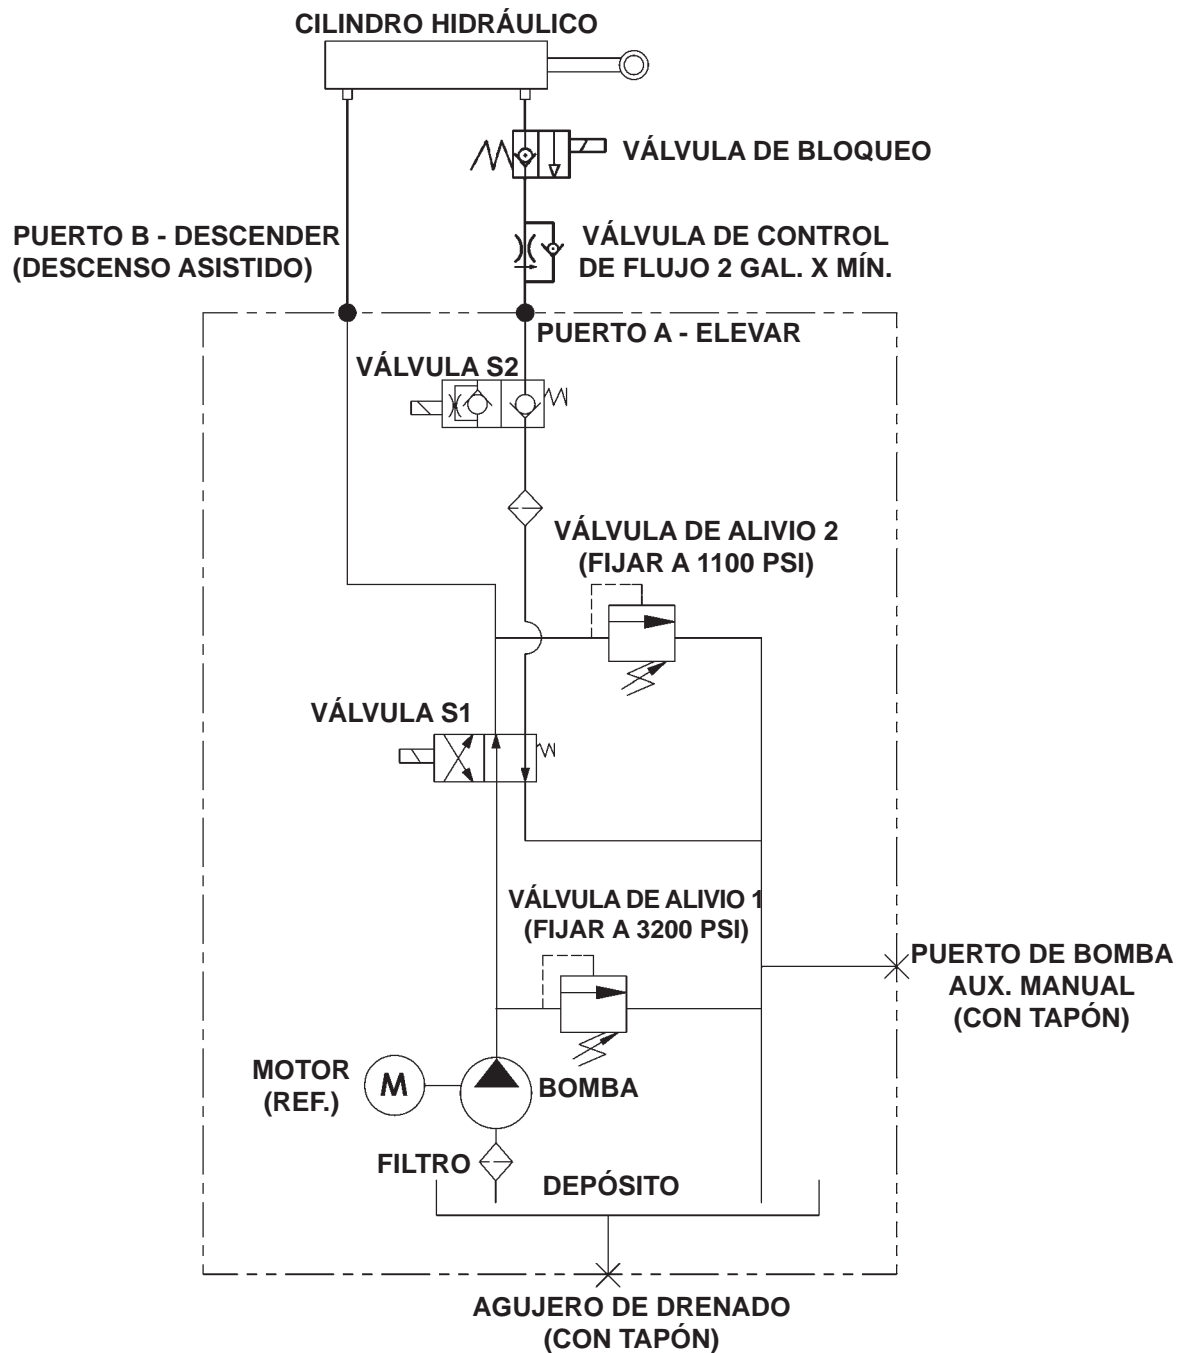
CILINDRO HIDRÁULICO

VÁLVULA DE BLOQUEO

PUERTO B - DESCENDER (DESCENSO ASISTIDO)

VÁLVULA DE CONTROL DE FLUJO 2 GAL. X MÍN.

PUERTO A - ELEVAR

VÁLVULA S2

VÁLVULA DE ALIVIO 2 (FIJAR A 1100 PSI)

VÁLVULA S1

VÁLVULA DE ALIVIO 1 (FIJAR A 3200 PSI)

PUERTO DE BOMBA AUX. MANUAL (CON TAPÓN)

MOTOR (REF.)

M

BOMBA

FILTRO

DEPÓSITO

AGUJERO DE DRENADO (CON TAPÓN)